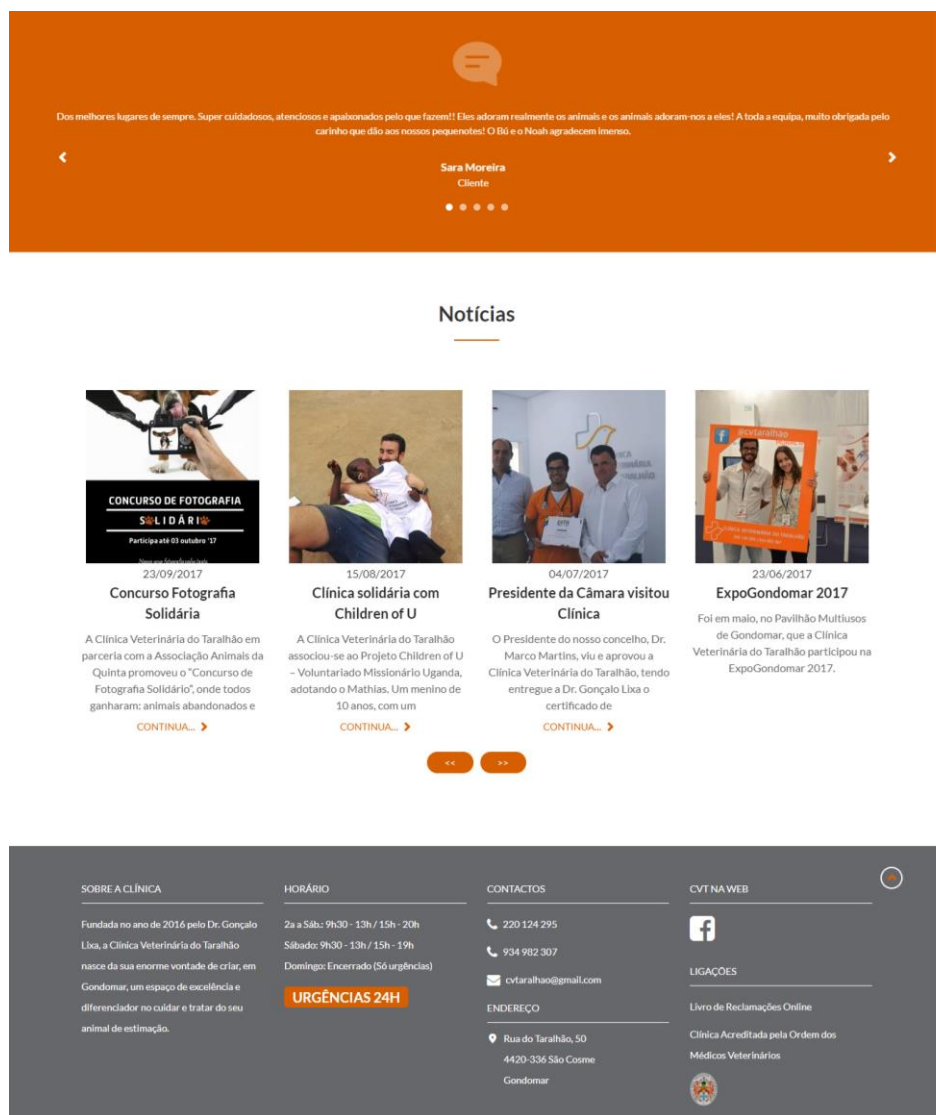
Dos melhores lugares de sempre. Super cuidadosos, atenciosos e apaixonados pelo que fazem!! Eles adoram realmente os animais e os animais adoram-nos a eles! A toda a equipa, muito obrigada pelo carinho que dão aos nossos pequenotes! O Bú e o Noah agradecem imenso.

Sara Moreira
Cliente

Notícias

CONCURSO DE FOTOGRAFIA
SOLIDÁRIO
Participa até 03 outubro '17

23/09/2017
Concurso Fotografia Solidária
A Clínica Veterinária do Taralhão em parceria com a Associação Animais da Quinta promoveu o "Concurso de Fotografia Solidário", onde todos ganharam: animais abandonados e
CONTINUA...

15/08/2017
Clínica solidária com Children of U
A Clínica Veterinária do Taralhão associou-se ao Projeto Children of U – Voluntariado Missionário Uganda, adotando o Mathias. Um menino de 10 anos, com um
CONTINUA...

04/07/2017
Presidente da Câmara visitou Clínica
O Presidente do nosso concelho, Dr. Marco Martins, viu e aprovou a Clínica Veterinária do Taralhão, tendo entregue a Dr. Gonçalo Lixa o certificado de
CONTINUA...

@cvtaralhao

23/06/2017
ExpoGondomar 2017
Foi em maio, no Pavilhão Multiusos de Gondomar, que a Clínica Veterinária do Taralhão participou na ExpoGondomar 2017.

<<
>>

SOBRE A CLÍNICA
Fundada no ano de 2016 pelo Dr. Gonçalo Lixa, a Clínica Veterinária do Taralhão nasce da sua enorme vontade de criar, em Gondomar, um espaço de excelência e diferenciador no cuidar e tratar do seu animal de estimação.

HORÁRIO
2a a Sáb.: 9h30 - 13h / 15h - 20h
Sábado: 9h30 - 13h / 15h - 19h
Domingo: Encerrado (Só urgências)
URGÊNCIAS 24H

CONTACTOS
220 124 295
934 982 307
cvtaralhao@gmail.com
ENDEREÇO
Rua do Taralhão, 50
4420-336 São Cosme
Gondomar

CVT NA WEB
LIGAÇÕES
Livro de Reclamações Online
Clínica Acreditada pela Ordem dos Médicos Veterinários